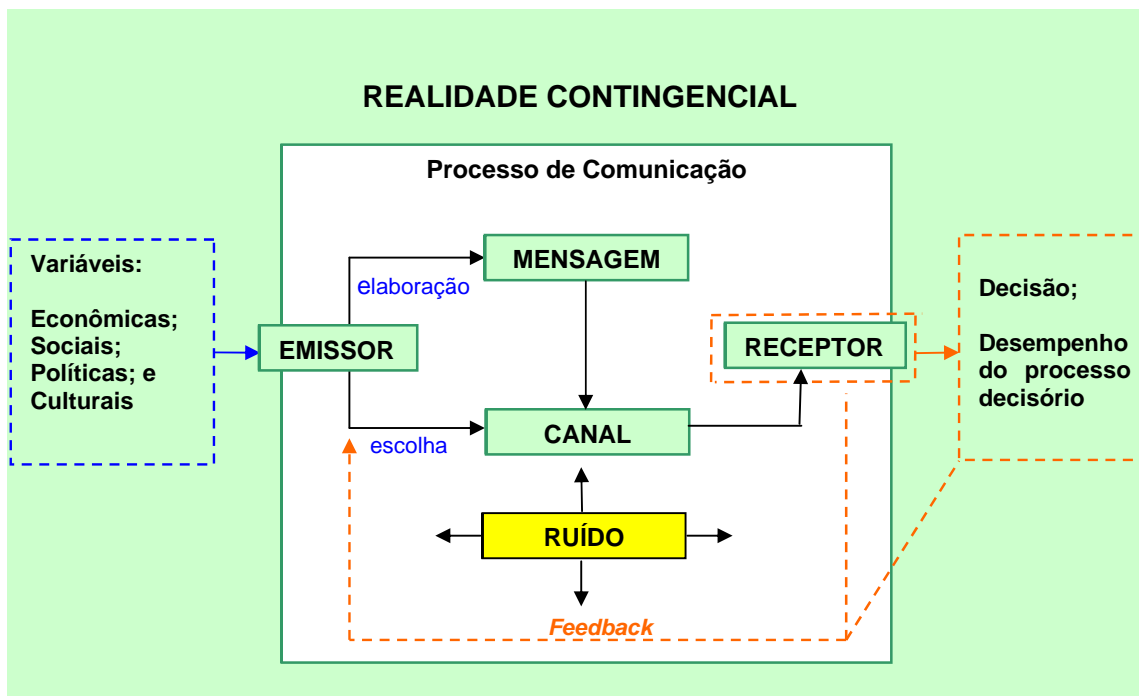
REALIDADE CONTINGENCIAL

Processo de Comunicação

Variáveis:

Econômicas;
Sociais;
Políticas; e
Culturais

EMISSOR

elaboração

MENSAGEM

escolha

CANAL

RECEPTOR

RUÍDO

Feedback

Decisão;

Desempenho do processo decisório